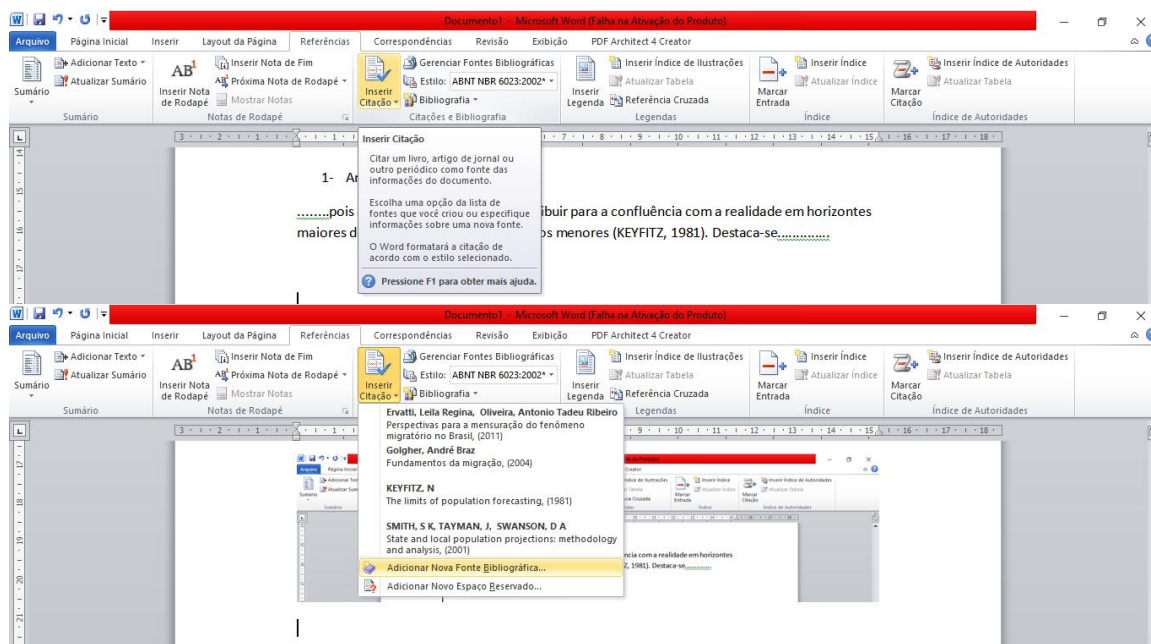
Documento1 - Microsoft Word (Falha na Ativação do Produto)

Arquivo | Página Inicial | Inserir | Layout da Página | Referências | Correspondências | Revisão | Exibição | PDF Architect 4 Creator

Sumário | Adicionar Texto | Atualizar Sumário | Sumário
Inserir Nota de Rodapé | Inserir Nota de Fim | Próxima Nota de Rodapé | Mostrar Notas | Notas de Rodapé
Inserir Citação | Gerenciar Fontes Bibliográficas | Estilo: ABNT NBR 6023:2002* | Bibliografia | Citações e Bibliografia
Inserir Legenda | Inserir Índice de Ilustrações | Atualizar Tabela | Referência Cruzada | Legendas
Marcar Entrada | Inserir Índice | Atualizar Índice | Índice
Marcar Citação | Inserir Índice de Autoridades | Atualizar Tabela | Índice de Autoridades

Inserir Citação

Citar um livro, artigo de jornal ou outro periódico como fonte das informações do documento.

Escolha uma opção da lista de fontes que você criou ou especifique informações sobre uma nova fonte.

O Word formatará a citação de acordo com o estilo selecionado.

Pressione F1 para obter mais ajuda.

1- Ar

........pois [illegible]ibuir para a confluência com a realidade em horizontes maiores d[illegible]os menores (KEYFITZ, 1981). Destaca-se..............

Documento1 - Microsoft Word (Falha na Ativação do Produto)

Arquivo | Página Inicial | Inserir | Layout da Página | Referências | Correspondências | Revisão | Exibição | PDF Architect 4 Creator

Sumário | Adicionar Texto | Atualizar Sumário | Sumário
Inserir Nota de Rodapé | Inserir Nota de Fim | Próxima Nota de Rodapé | Mostrar Notas | Notas de Rodapé
Inserir Citação | Gerenciar Fontes Bibliográficas | Estilo: ABNT NBR 6023:2002* | Bibliografia
Inserir Legenda | Inserir Índice de Ilustrações | Atualizar Tabela | Referência Cruzada | Legendas
Marcar Entrada | Inserir Índice | Atualizar Índice | Índice
Marcar Citação | Inserir Índice de Autoridades | Atualizar Tabela | Índice de Autoridades

Ervatti, Leila Regina, Oliveira, Antonio Tadeu Ribeiro
Perspectivas para a mensuração do fenômeno migratório no Brasil, (2011)
Golgher, André Braz
Fundamentos da migração, (2004)
KEYFITZ, N
The limits of population forecasting, (1981)
SMITH, S K, TAYMAN, J, SWANSON, D A
State and local population projections: methodology and analysis, (2001)
Adicionar Nova Fonte Bibliográfica...
Adicionar Novo Espaço Reservado...

ncia com a realidade em horizontes
Z, 1981). Destaca-se..........